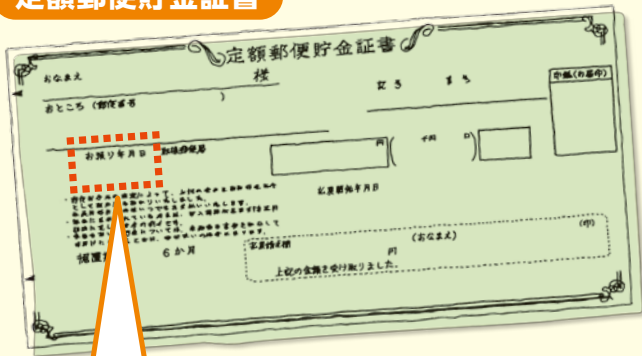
定額郵便貯金証書

定額郵便貯金証書

おなまえ　様

おところ（郵便番号　）

お預り年月日　取扱郵便局

円

千円　印

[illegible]

据置期間　6か月

払戻郵便局年月日

お受取金額　円　（おなまえ）　（印）

上記の金額を受け取りました。

印紙（お客様）